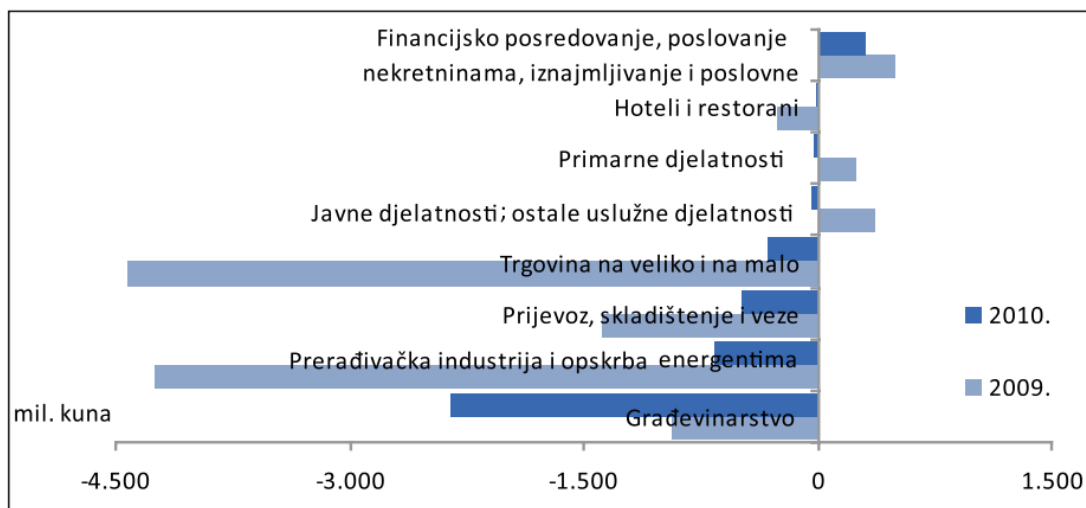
Financijsko posredovanje, poslovanje nekretninama, iznajmljivanje i poslovne

Hoteli i restorani

Primarne djelatnosti

Javne djelatnosti; ostale uslužne djelatnosti

Trgovina na veliko i na malo

Prijevoz, skladištenje i veze

Prerađivačka industrija i opskrba energentima

Građevinarstvo

mil. kuna

2010.

2009.

-4.500
-3.000
-1.500
0
1.500